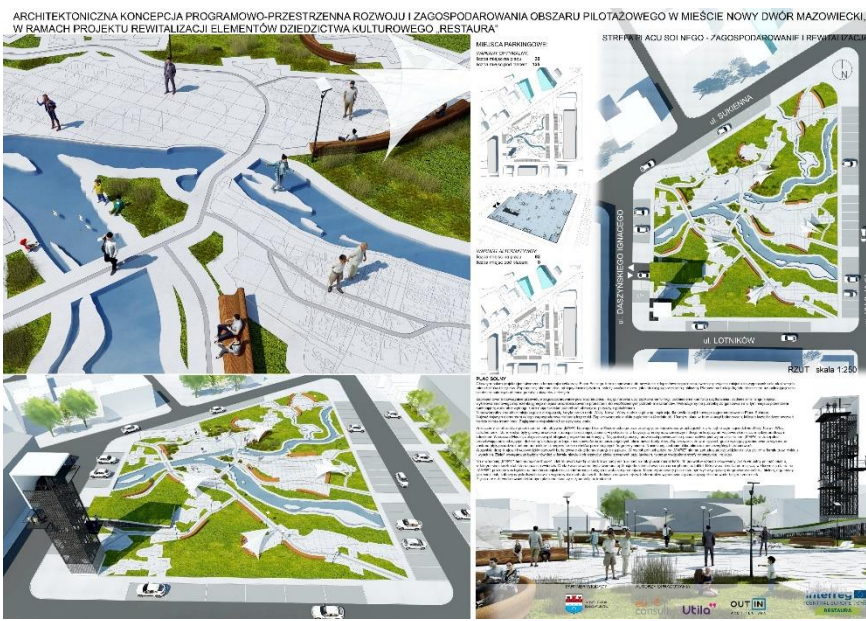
ARCHITEKTONICZNA KONCEPCJA PROGRAMOWO-PRZESTRZENNA ROZWOJU I ZAGOSPODAROWANIA OBSZARU PILOTAŻOWEGO W MIEŚCIE NOWY DWÓR MAZOWIECKI, W RAMACH PROJEKTU REWITALIZACJI ELEMENTÓW DZIEDZICTWA KULTUROWEGO „RESTAURA"

MIEJSCA PARKINGOWE:

WARIANT OPTYMALNY
Ilość miejsc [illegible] 30
Ilość miejsc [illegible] 134

WARIANT ALTERNATYWNY
Ilość miejsc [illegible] 60
Ilość miejsc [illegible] 90

STREFA PLACU SOLNEGO - ZAGOSPODAROWANIE I REWITALIZACJA

N

ul. SUKIENNA

ul. DASZYŃSKIEGO IGNACEGO

ul. LOTNIKÓW

RZUT skala 1:250

PLAC SOLNY

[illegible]

consult Utilo OUT IN

Interreg CENTRAL EUROPE RESTAURA